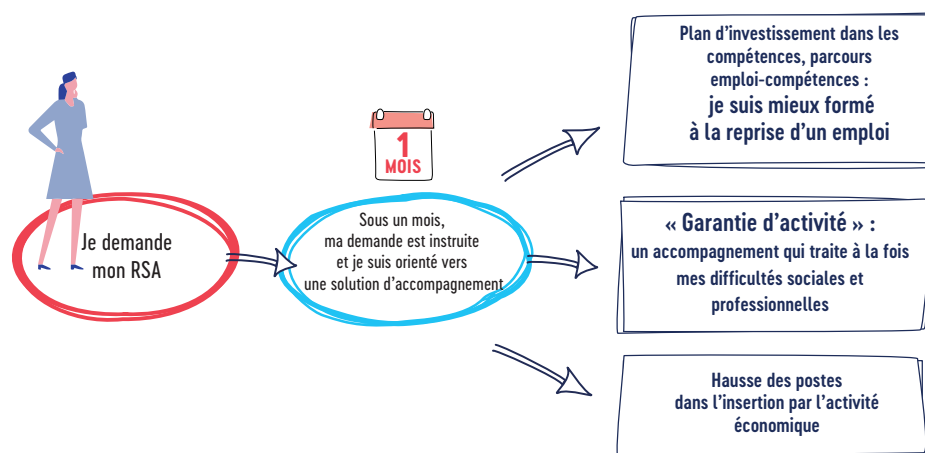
Je demande mon RSA

1
MOIS

Sous un mois, ma demande est instruite et je suis orienté vers une solution d'accompagnement

Plan d'investissement dans les compétences, parcours emploi-compétences :
je suis mieux formé à la reprise d'un emploi

« Garantie d'activité » :
un accompagnement qui traite à la fois mes difficultés sociales et professionnelles

Hausse des postes dans l'insertion par l'activité économique